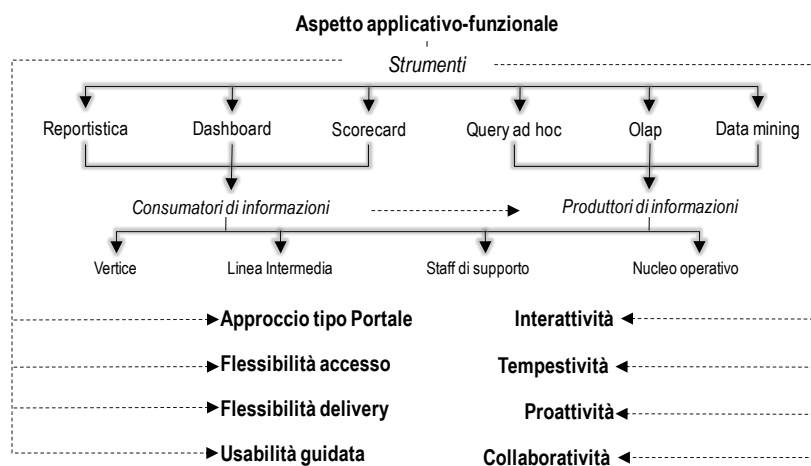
Aspetto applicativo-funzionale

Strumenti

Reportistica
Dashboard
Scorecard
Query ad hoc
Olap
Data mining

Consumatori di informazioni
Produttori di informazioni

Vertice
Linea Intermedia
Staff di supporto
Nucleo operativo

Approccio tipo Portale
Interattività
Flessibilità accesso
Tempestività
Flessibilità delivery
Proattività
Usabilità guidata
Collaboratività